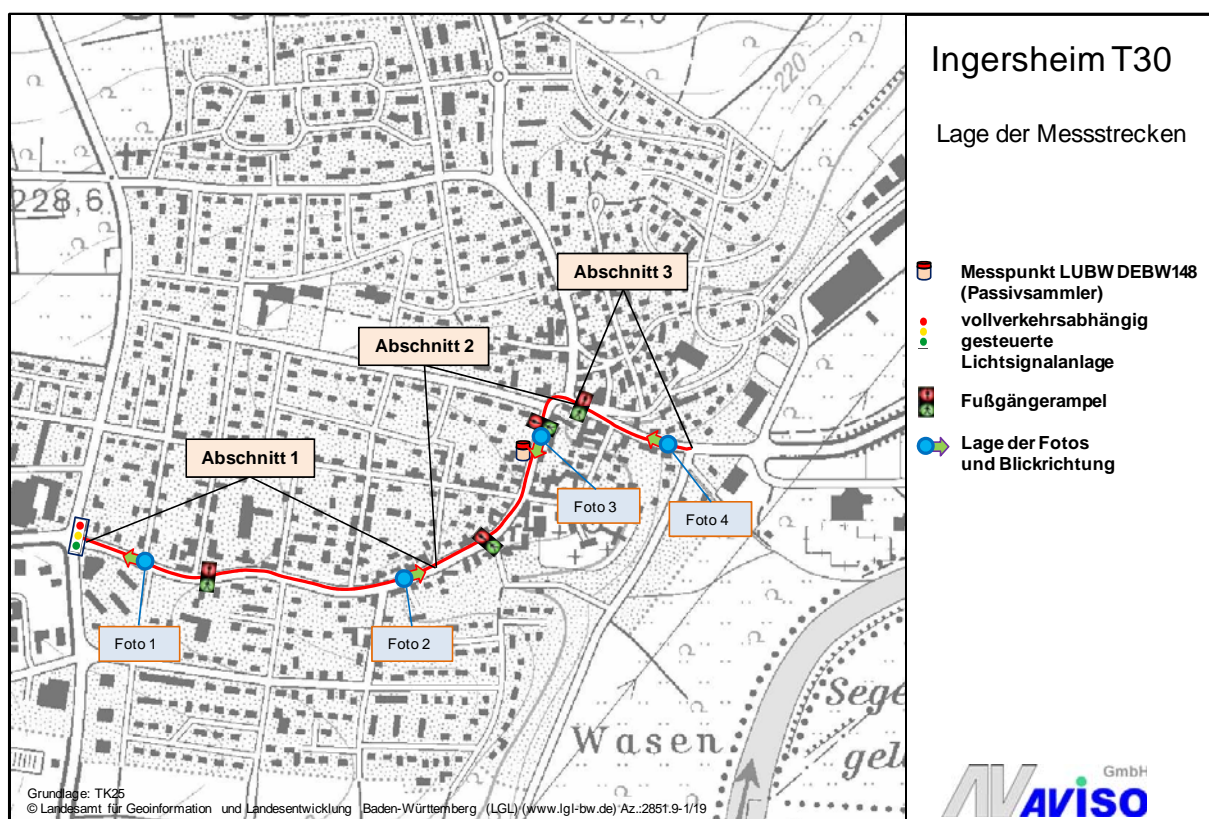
Ingersheim T30

Lage der Messstrecken

Messpunkt LUBW DEBW148 (Passivsammler)

vollverkehrsabhängig gesteuerte Lichtsignalanlage

Fußgängerampel

Lage der Fotos und Blickrichtung

232,0

220

228,6

Abschnitt 3

Abschnitt 2

Abschnitt 1

Foto 1

Foto 2

Foto 3

Foto 4

Wasen

Sege

gel

Grundlage: TK25
© Landesamt für Geoinformation und Landesentwicklung Baden-Württemberg (LGL) (www.lgl-bw.de) Az.:2851.9-1/19

GmbH
AVISO